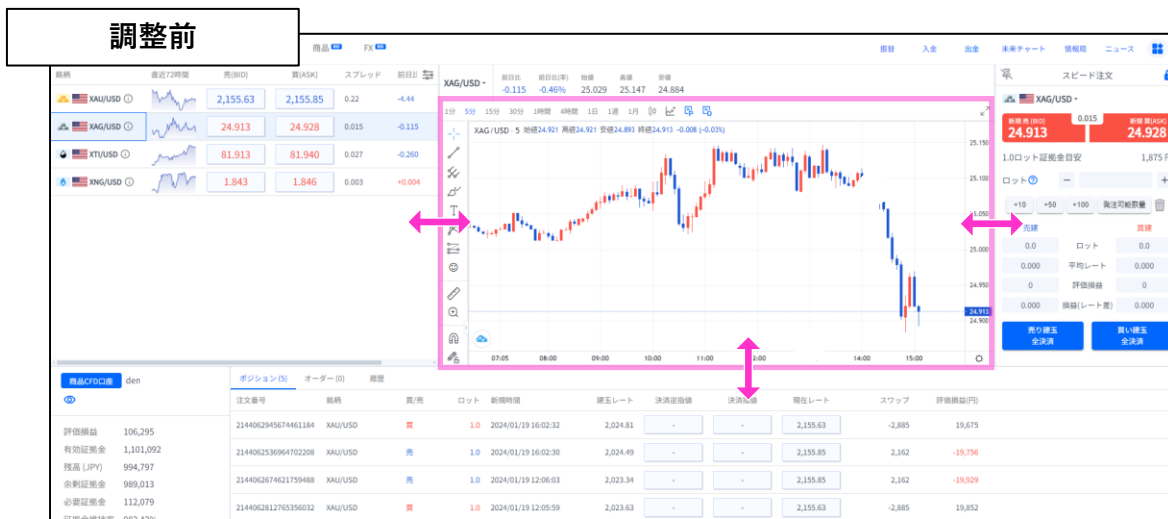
調整前

商品 FX

振替 入金 出金 未来チャート 情報局 ニュース

| 銘柄 | 直近72時間 | 売(BID) | 買(ASK) | スプレッド | 前日比 |
|---|---|---|---|---|---|
| XAU/USD | | 2,155.63 | 2,155.85 | 0.22 | -4.44 |
| XAG/USD | | 24.913 | 24.928 | 0.015 | -0.115 |
| XTI/USD | | 81.913 | 81.940 | 0.027 | -0.260 |
| XNG/USD | | 1.843 | 1.846 | 0.003 | +0.004 |

XAG/USD 前日比 -0.115 前日比(率) -0.46% 始値 25.029 高値 25.147 安値 24.884

1分 5分 15分 30分 1時間 4時間 1日 1週 1月

XAG/USD · 5 始値24.921 高値24.921 安値24.893 終値24.913 -0.008 (-0.03%)

25.150 25.100 25.050 24.950 24.913 24.900

07:05 08:00 09:00 10:00 11:00 14:00 15:00

スピード注文

XAG/USD

新規 売(BID) 24.913 0.015 新規 買(ASK) 24.928

1.0ロット証拠金目安 1,875

ロット

+10 +50 +100 発注可能数量

売建 買建

| 0.0 | ロット | 0.0 |
|---|---|---|
| 0.000 | 平均レート | 0.000 |
| 0 | 評価損益 | 0 |
| 0.000 | 損益(レート差) | 0.000 |

売り建玉 全決済 買い建玉 全決済

商品CFD口座 den

評価損益 106,295
有効証拠金 1,101,092
残高(JPY) 994,797
余剰証拠金 989,013
必要証拠金 112,079

ポジション(5) オーダー(0) 履歴

| 注文番号 | 銘柄 | 買/売 | ロット | 新規時間 | 建玉レート | 決済逆指値 | 決済指値 | 現在レート | スワップ | 評価損益(円) |
|---|---|---|---|---|---|---|---|---|---|---|
| 2144062945674461184 | XAU/USD | 買 | 1.0 | 2024/01/19 16:02:32 | 2,024.81 | - | - | 2,155.63 | -2,885 | 19,675 |
| 2144062536964702208 | XAU/USD | 売 | 1.0 | 2024/01/19 16:02:28 | 2,024.06 | - | - | 2,155.85 | 2,162 | -19,756 |
| 2144062674621759488 | XAU/USD | 売 | 1.0 | 2024/01/19 12:06:03 | 2,023.34 | - | - | 2,155.85 | 2,162 | -19,929 |
| 2144062812765356032 | XAU/USD | 買 | 1.0 | 2024/01/19 12:05:59 | 2,023.63 | - | - | 2,155.63 | -2,885 | 19,852 |